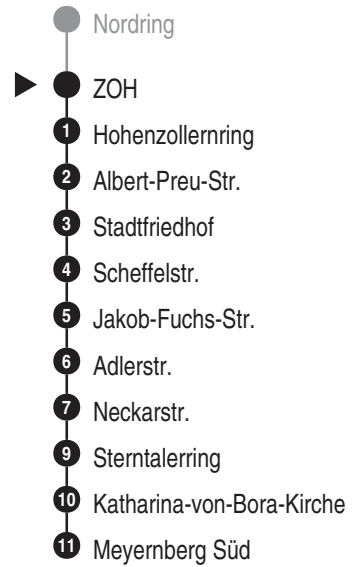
Nordring

ZOH

1 Hohenzollernring

2 Albert-Preu-Str.

3 Stadtfriedhof

4 Scheffelstr.

5 Jakob-Fuchs-Str.

6 Adlerstr.

7 Neckarstr.

9 Sterntalerring

10 Katharina-von-Bora-Kirche

11 Meyernberg Süd